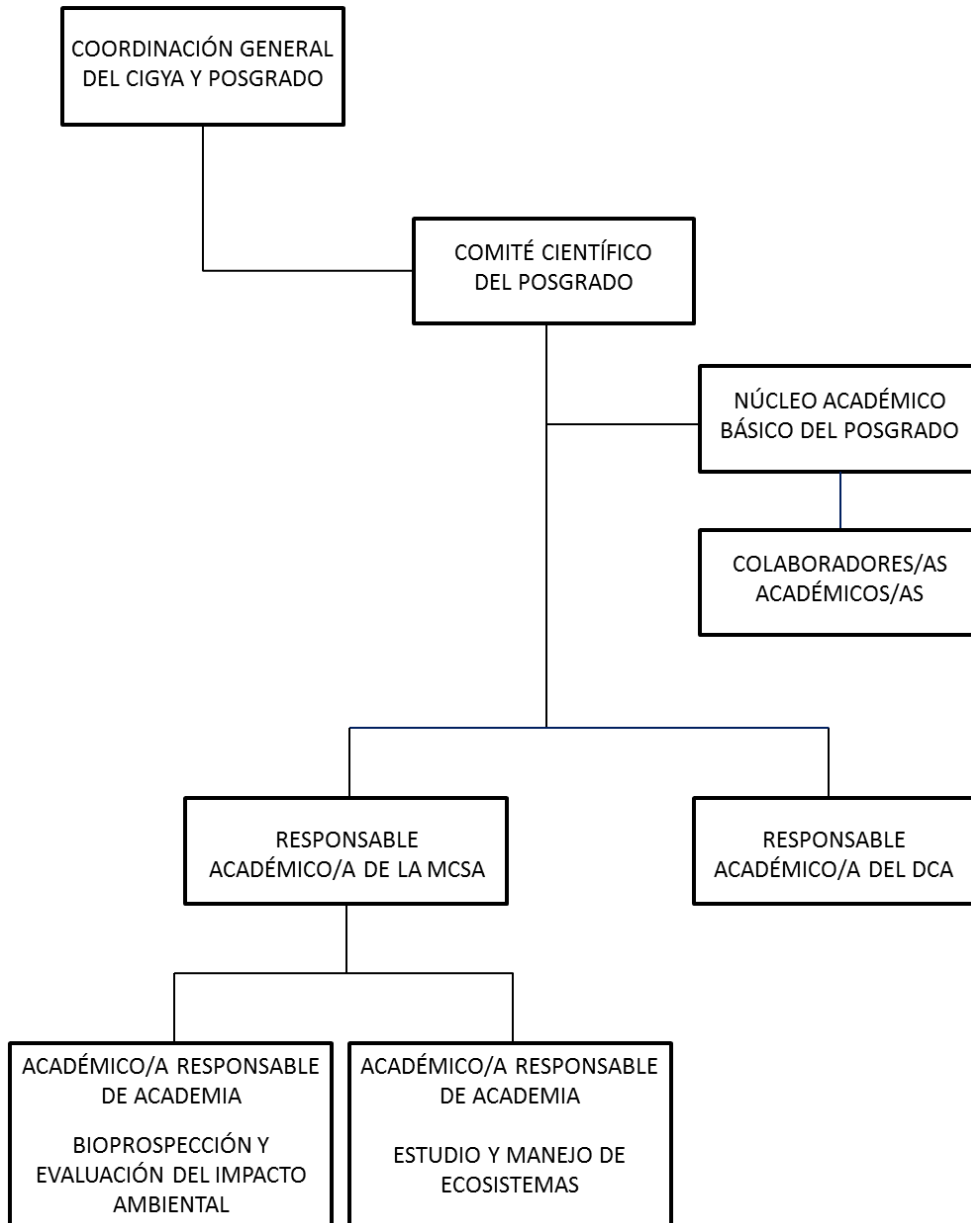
COORDINACIÓN GENERAL DEL CIGYA Y POSGRADO

COMITÉ CIENTÍFICO DEL POSGRADO

NÚCLEO ACADÉMICO BÁSICO DEL POSGRADO

COLABORADORES/AS ACADÉMICOS/AS

RESPONSABLE ACADÉMICO/A DE LA MCSA

RESPONSABLE ACADÉMICO/A DEL DCA

ACADÉMICO/A RESPONSABLE DE ACADEMIA

BIOPROSPECCIÓN Y EVALUACIÓN DEL IMPACTO AMBIENTAL

ACADÉMICO/A RESPONSABLE DE ACADEMIA

ESTUDIO Y MANEJO DE ECOSISTEMAS